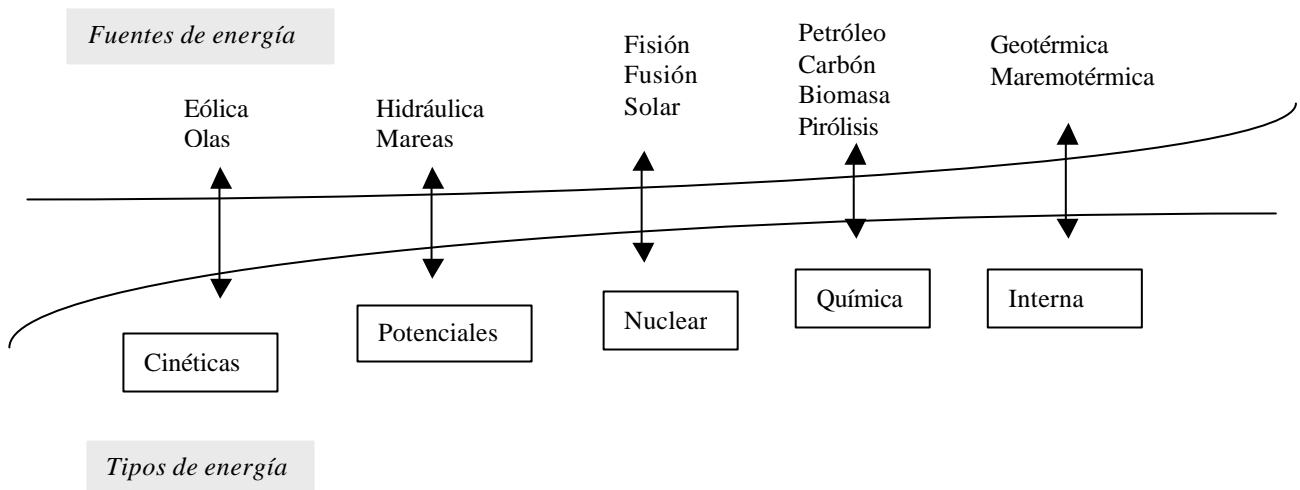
Fuentes de energía

Eólica
Olas

Hidráulica
Mareas

Fisión
Fusión
Solar

Petróleo
Carbón
Biomasa
Pirólisis

Geotérmica
Maremotérmica

Cinéticas

Potenciales

Nuclear

Química

Interna

Tipos de energía